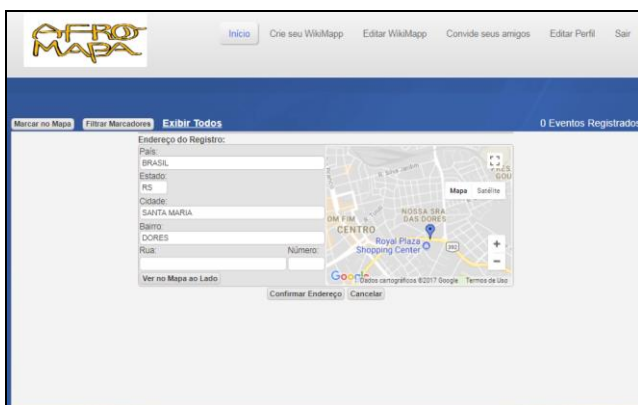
AFRO MAPA

Início | Crie seu WikiMapp | Editar WikiMapp | Convide seus amigos | Editar Perfil | Sair

Marcar no Mapa | Filtrar Marcadores | Exibir Todos | 0 Eventos Registrados

Endereço do Registro:

País:
BRASIL

Estado:
RS

Cidade:
SANTA MARIA

Bairro:
DORES

Rua:
Número:

Ver no Mapa ao Lado

Mapa | Satélite

NOSSA SRA DAS DORES

CENTRO

Royal Plaza Shopping Center

Google | Dados cartográficos ©2017 Google | Termos de Uso

Confirmar Endereço | Cancelar